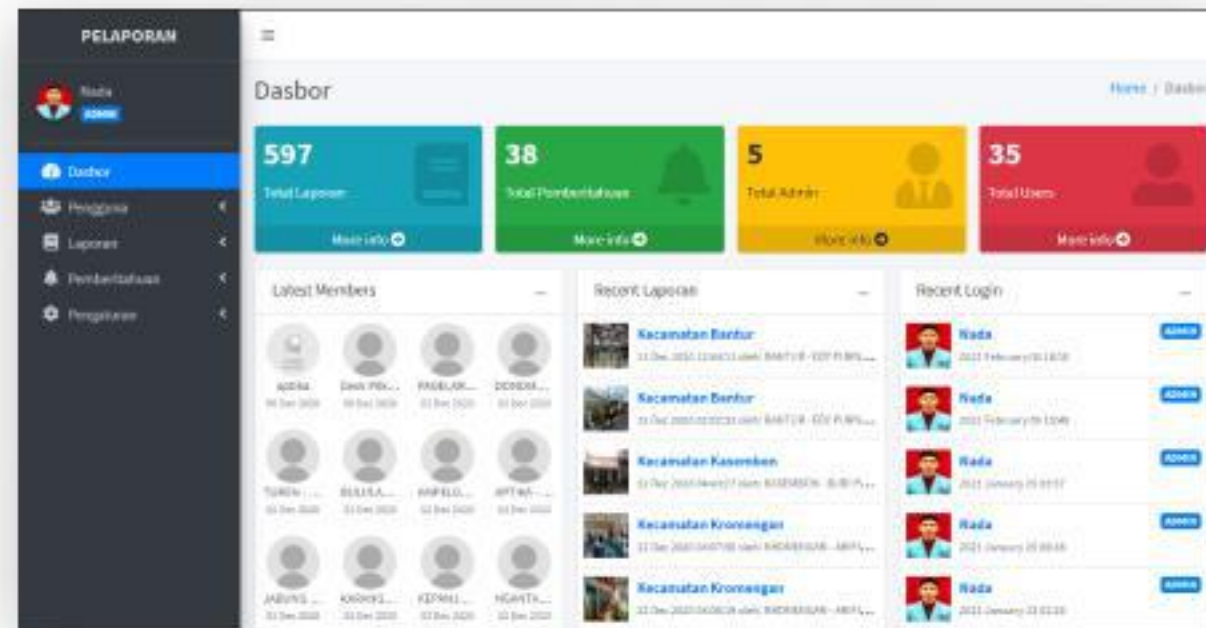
PELAPORAN

Nada
ADMIN

Dasbor
Pengguna
Laporan
Pemberitahuan
Pengaturan

≡

Dasbor

Home / Dasbo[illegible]

597
Total Laporan
More info

38
Total Pemberitahuan
More info

5
Total Admin
More info

35
Total Users
More info

Latest Members

ADIRA
04 Dec 2020

Dani Pik...
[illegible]

PASBLAR...
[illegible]

DONDIA...
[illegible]

TUREN ...
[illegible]

BULULA...
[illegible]

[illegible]
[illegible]

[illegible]
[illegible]

JABUNG ...
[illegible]

KARANG...
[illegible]

KEPANJ...
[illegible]

NGANTA...
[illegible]

Recent Laporan

Kecamatan Bantur
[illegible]

Kecamatan Bantur
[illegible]

Kecamatan Kasembon
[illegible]

Kecamatan Kromengan
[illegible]

Kecamatan Kromengan
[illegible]

Recent Login

Nada
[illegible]
ADMIN

Nada
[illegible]
ADMIN

Nada
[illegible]
ADMIN

Nada
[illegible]
ADMIN

Nada
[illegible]
ADMIN